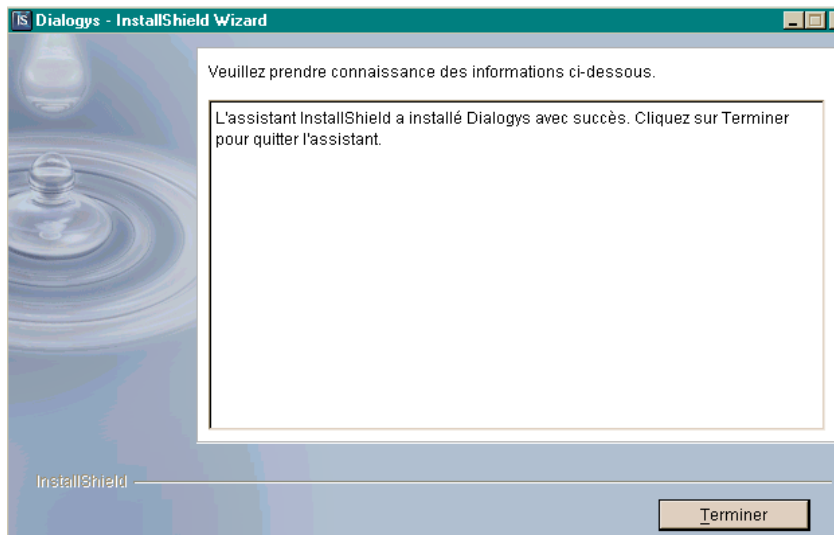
IS Dialogys - InstallShield Wizard

Veuillez prendre connaissance des informations ci-dessous.

L'assistant InstallShield a installé Dialogys avec succès. Cliquez sur Terminer pour quitter l'assistant.

InstallShield

Terminer